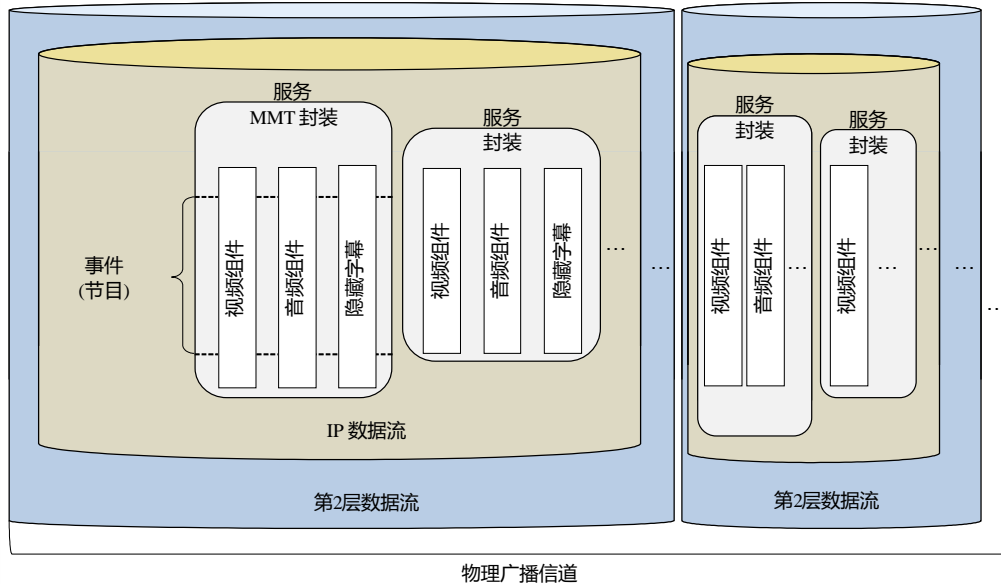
服务
MMT 封装

服务
封装

事件
(节目)

视频组件
音频组件
隐藏字幕

视频组件
音频组件
隐藏字幕

…

…

IP 数据流

第2层数据流

服务
封装

视频组件
音频组件
…

服务
封装

视频组件
…
…
…
…

第2层数据流

物理广播信道